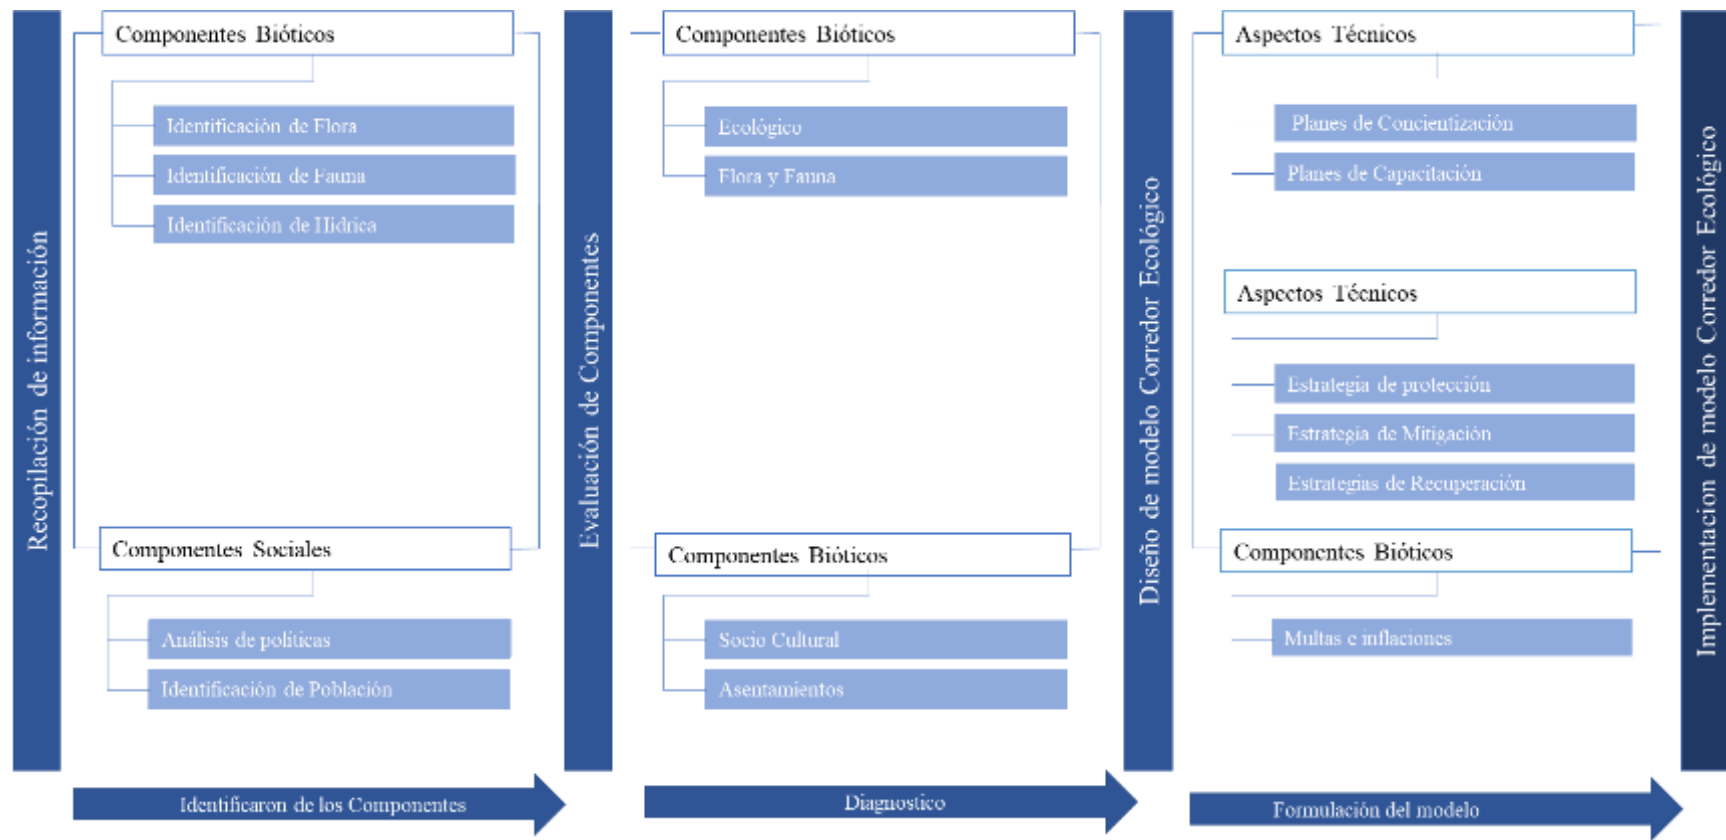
Recopilación de información

Componentes Bióticos

Identificación de Flora

Identificación de Fauna

Identificación de Hidrica

Componentes Sociales

Análisis de políticas

Identificación de Población

Identificaron de los Componentes

Evaluación de Componentes

Componentes Bióticos

Ecológico

Flora y Fauna

Componentes Bióticos

Socio Cultural

Asentamientos

Diagnostico

Diseño de modelo Corredor Ecológico

Aspectos Técnicos

Planes de Concientización

Planes de Capacitación

Aspectos Técnicos

Estrategia de protección

Estrategia de Mitigación

Estrategias de Recuperación

Componentes Bióticos

Multas e inflaciones

Formulación del modelo

Implementacion de modelo Corredor Ecológico